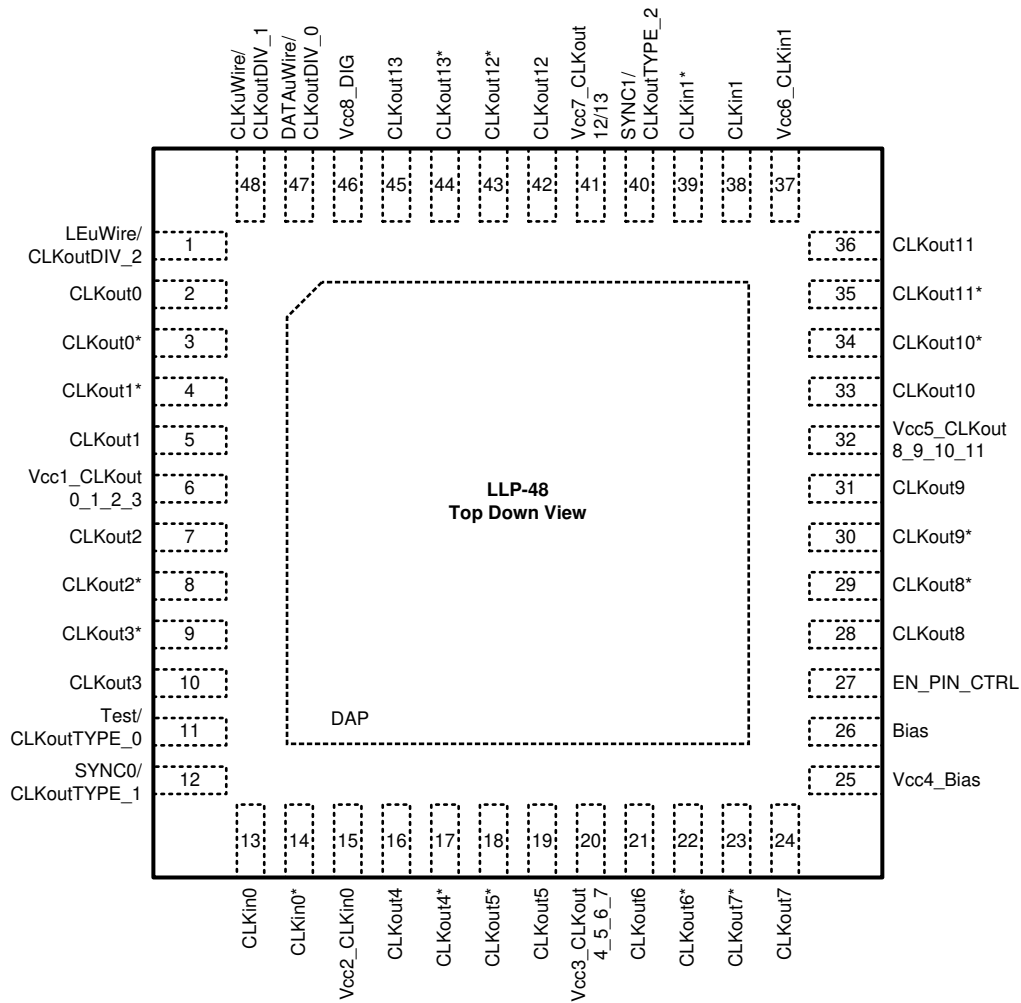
CLKuWire/ CLKoutDIV_1
DATAuWire/ CLKoutDIV_0
Vcc8_DIG
CLKout13
CLKout13*
CLKout12*
CLKout12
Vcc7_CLKout 12/13
SYNC1/ CLKoutTYPE_2
CLKin1*
CLKin1
Vcc6_CLKin1

48 47 46 45 44 43 42 41 40 39 38 37

LEuWire/ CLKoutDIV_2 1
CLKout0 2
CLKout0* 3
CLKout1* 4
CLKout1 5
Vcc1_CLKout 0_1_2_3 6
CLKout2 7
CLKout2* 8
CLKout3* 9
CLKout3 10
Test/ CLKoutTYPE_0 11
SYNC0/ CLKoutTYPE_1 12

36 CLKout11
35 CLKout11*
34 CLKout10*
33 CLKout10
32 Vcc5_CLKout 8_9_10_11
31 CLKout9
30 CLKout9*
29 CLKout8*
28 CLKout8
27 EN_PIN_CTRL
26 Bias
25 Vcc4_Bias

LLP-48
Top Down View

DAP

13 14 15 16 17 18 19 20 21 22 23 24

CLKin0
CLKin0*
Vcc2_CLKin0
CLKout4
CLKout4*
CLKout5*
CLKout5
Vcc3_CLKout 4_5_6_7
CLKout6
CLKout6*
CLKout7*
CLKout7